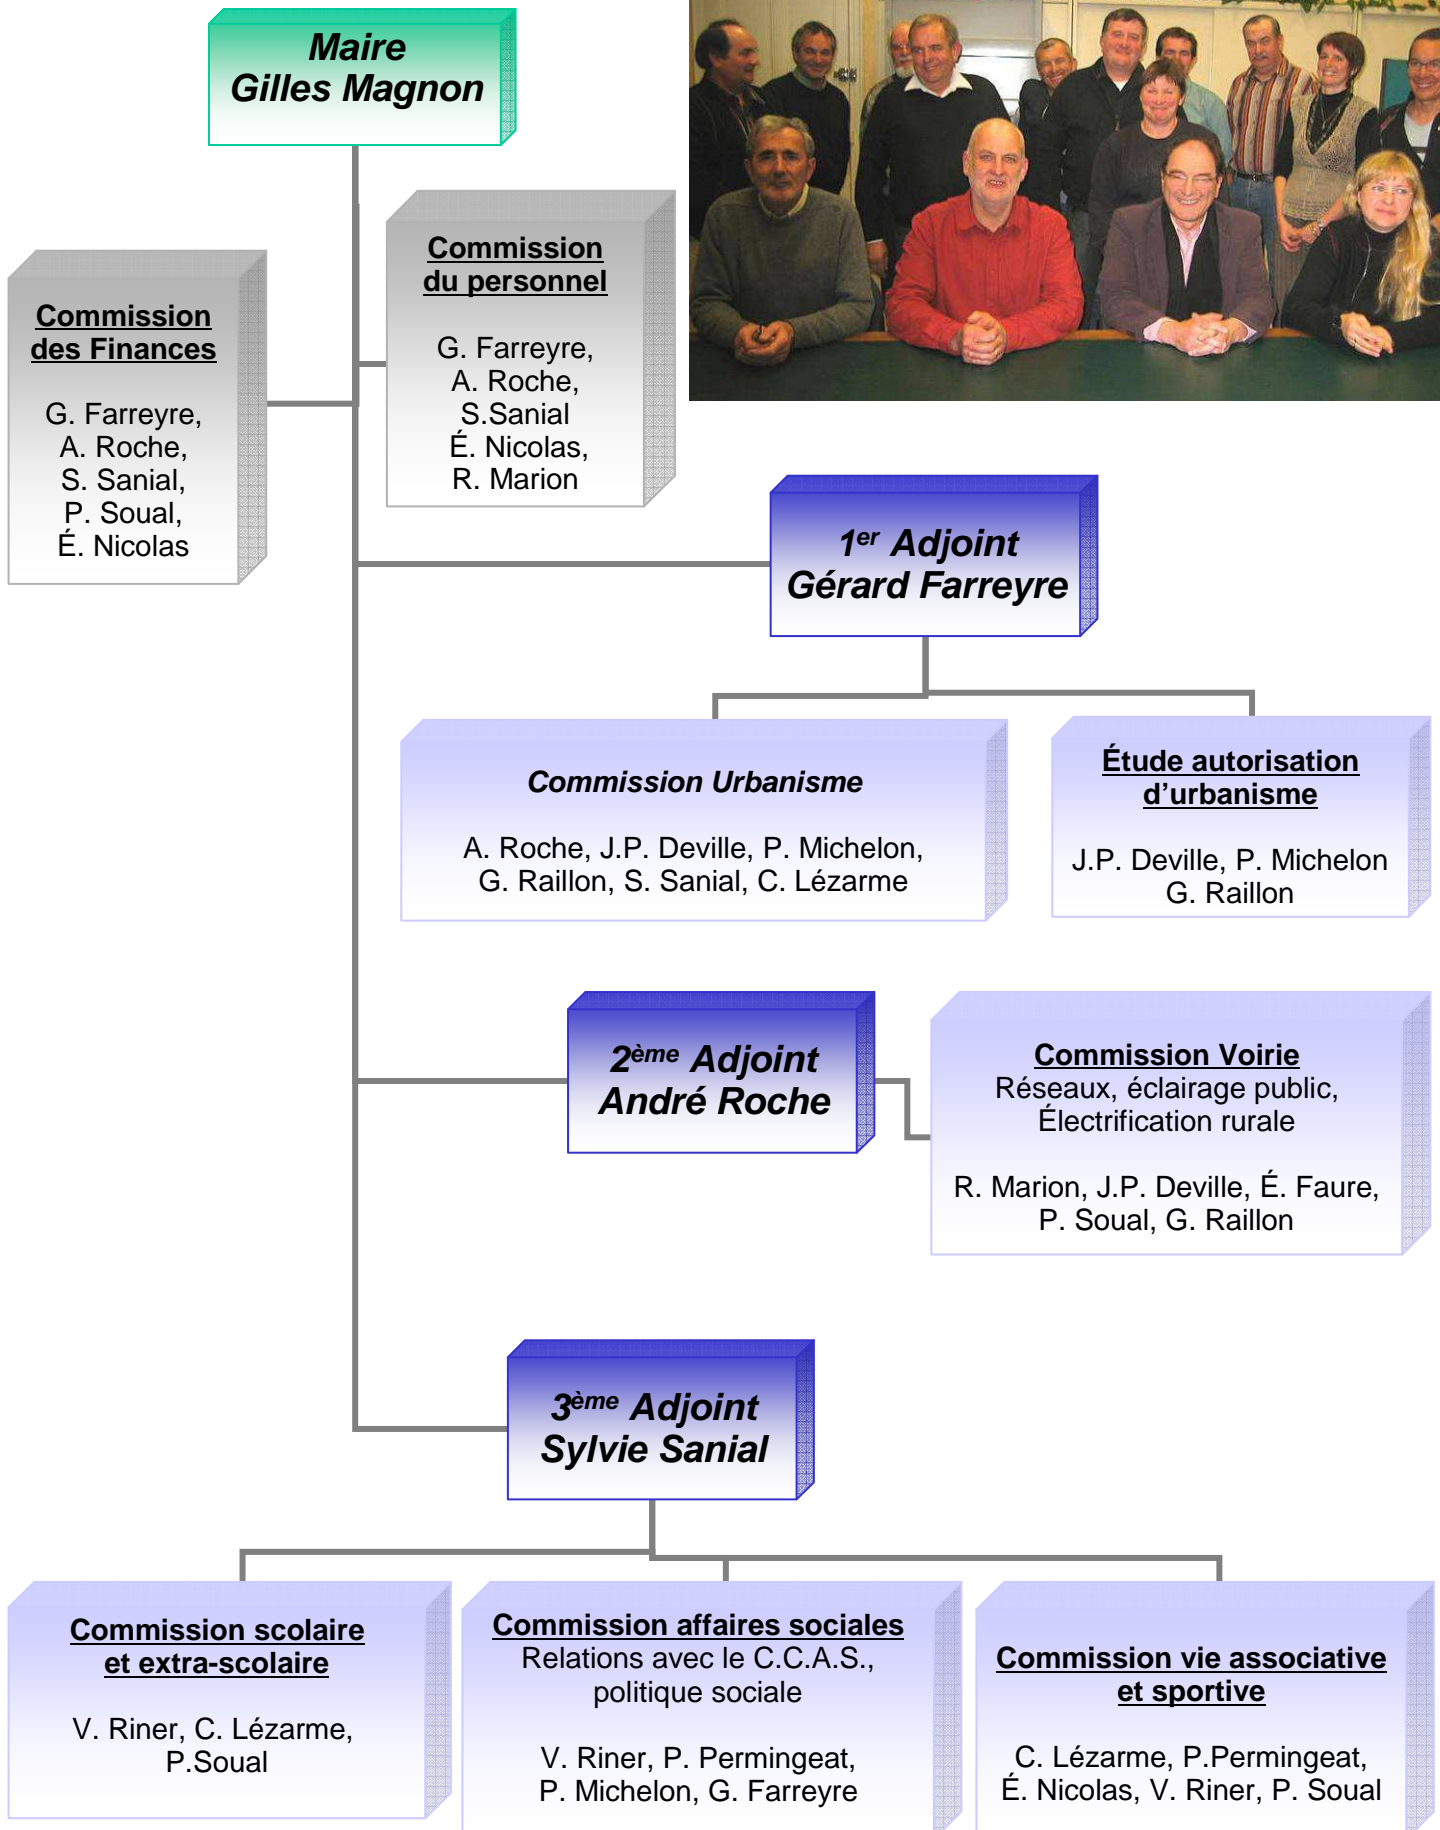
Maire
Gilles Magnon

Commission des Finances

G. Farreyre,
A. Roche,
S. Sanial,
P. Soual,
É. Nicolas

Commission du personnel

G. Farreyre,
A. Roche,
S.Sanial
É. Nicolas,
R. Marion

1$^{er}$ Adjoint
Gérard Farreyre

Commission Urbanisme

A. Roche, J.P. Deville, P. Michelon,
G. Raillon, S. Sanial, C. Lézarme

Étude autorisation d'urbanisme

J.P. Deville, P. Michelon
G. Raillon

2$^{ème}$ Adjoint
André Roche

Commission Voirie
Réseaux, éclairage public,
Électrification rurale

R. Marion, J.P. Deville, É. Faure,
P. Soual, G. Raillon

3$^{ème}$ Adjoint
Sylvie Sanial

Commission scolaire et extra-scolaire

V. Riner, C. Lézarme,
P.Soual

Commission affaires sociales
Relations avec le C.C.A.S.,
politique sociale

V. Riner, P. Permingeat,
P. Michelon, G. Farreyre

Commission vie associative et sportive

C. Lézarme, P.Permingeat,
É. Nicolas, V. Riner, P. Soual